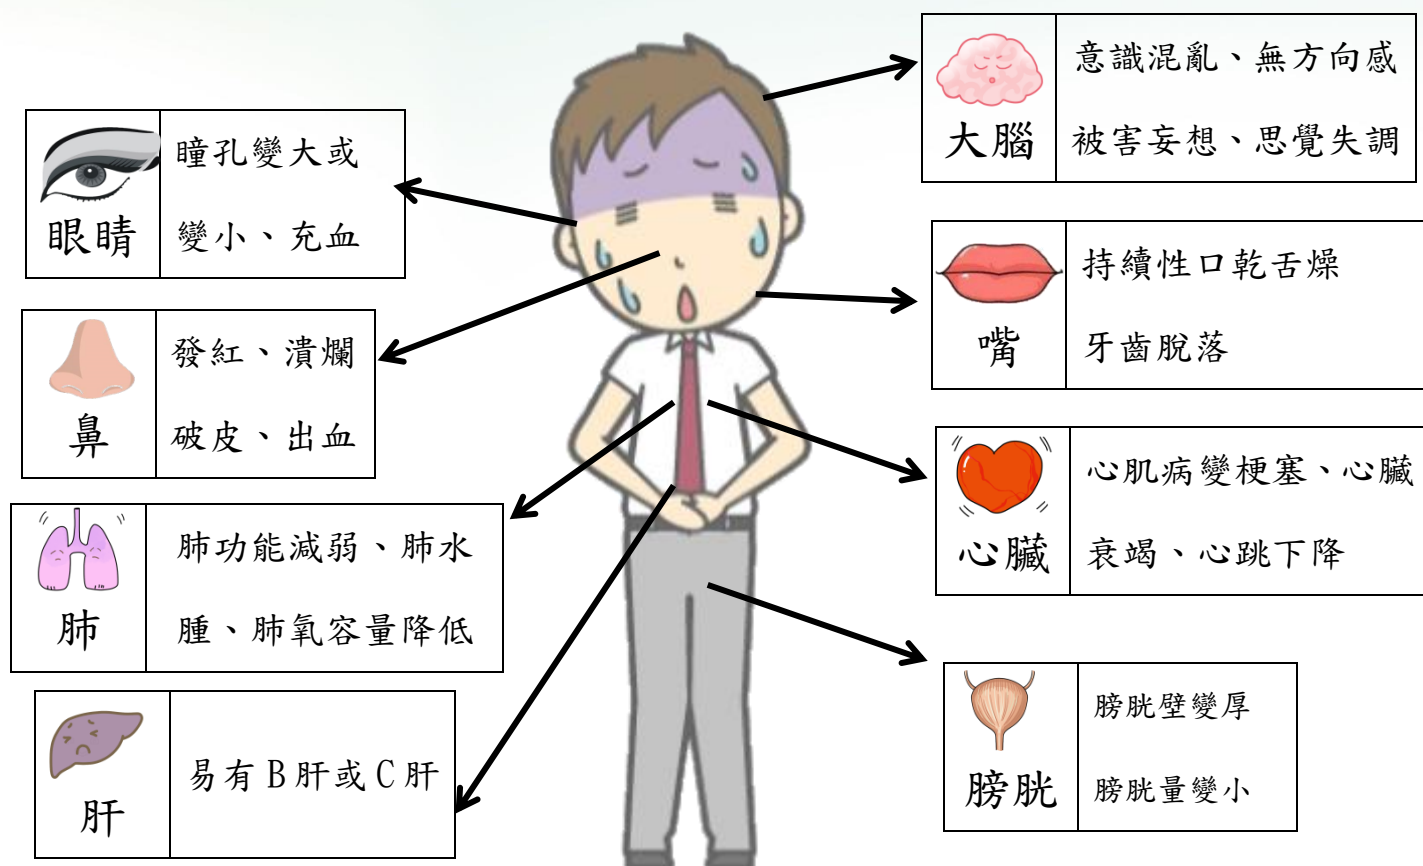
大腦
意識混亂、無方向感
被害妄想、思覺失調

眼睛
瞳孔變大或變小、充血

嘴
持續性口乾舌燥
牙齒脫落

鼻
發紅、潰爛
破皮、出血

心臟
心肌病變梗塞、心臟衰竭、心跳下降

肺
肺功能減弱、肺水腫、肺氧容量降低

肝
易有B肝或C肝

膀胱
膀胱壁變厚
膀胱量變小